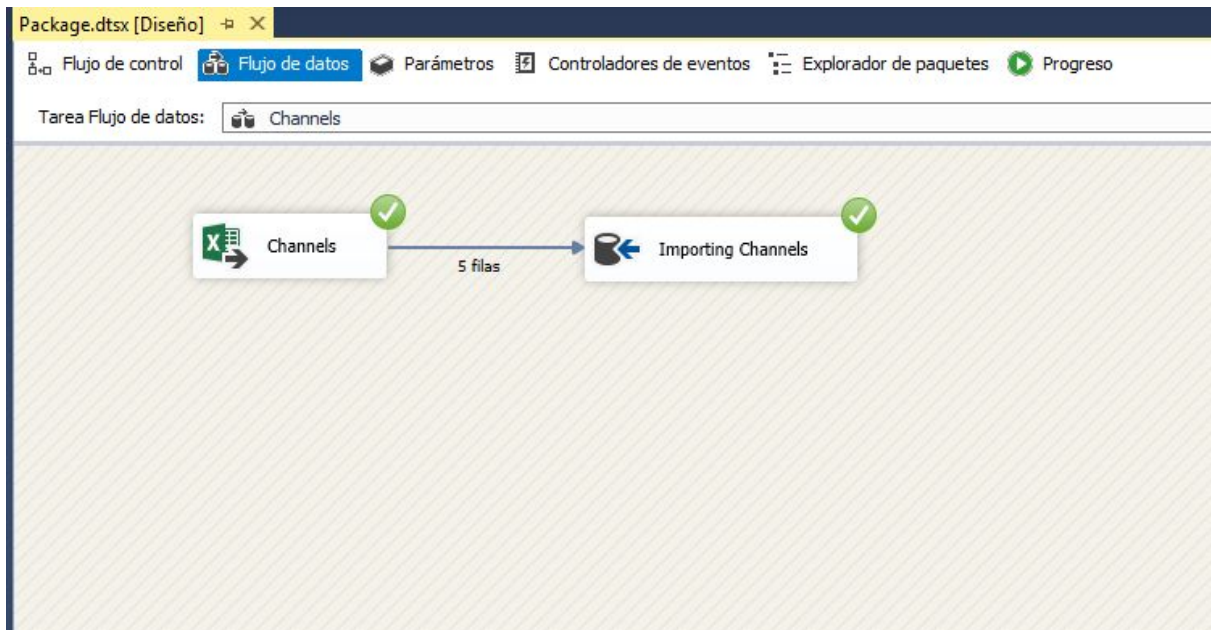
Package.dtsx [Diseño] ✕

Flujo de control  Flujo de datos  Parámetros  Controladores de eventos  Explorador de paquetes  Progreso

Tarea Flujo de datos: Channels

Channels

5 filas

Importing Channels